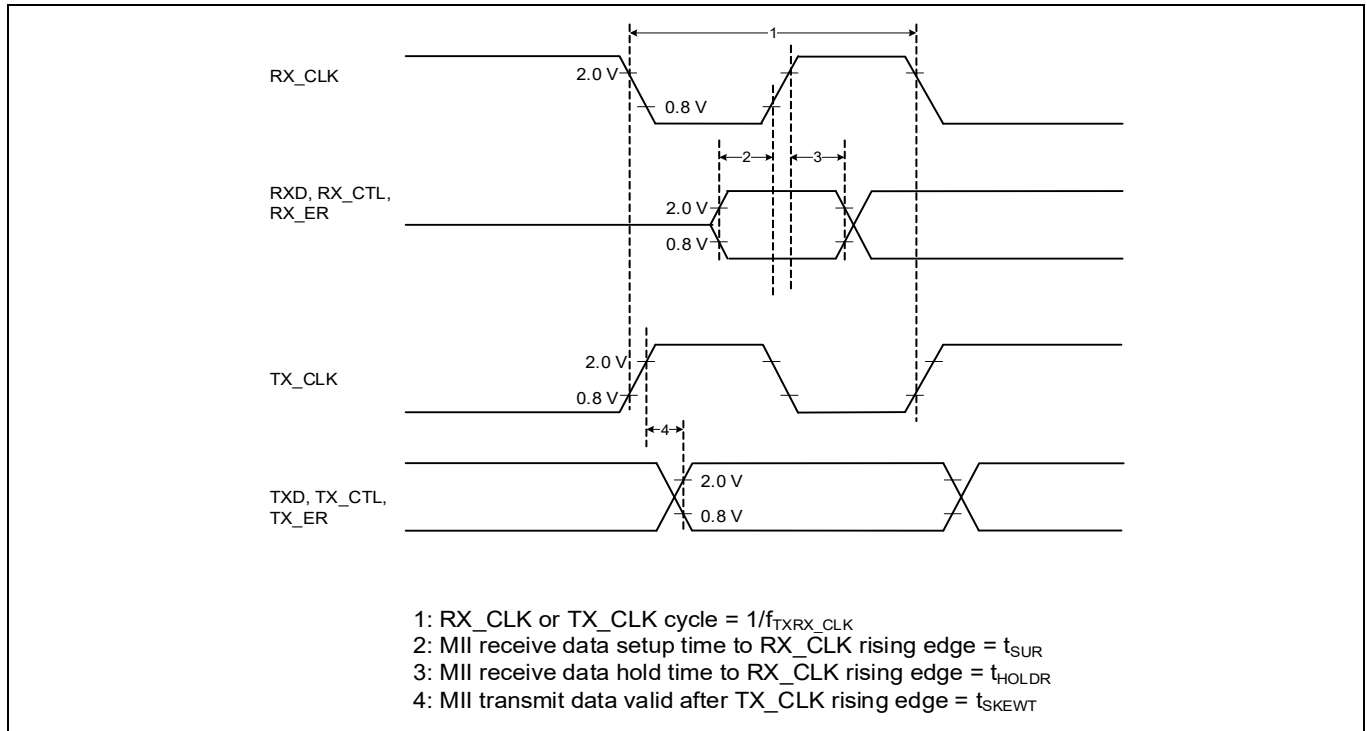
1

RX_CLK

2.0 V

0.8 V

2

3

RXD, RX_CTL, RX_ER

2.0 V

0.8 V

TX_CLK

2.0 V

0.8 V

4

TXD, TX_CTL, TX_ER

2.0 V

0.8 V

1: RX_CLK or TX_CLK cycle = 1/$f_{TXRX\_CLK}$
2: MII receive data setup time to RX_CLK rising edge = $t_{SUR}$
3: MII receive data hold time to RX_CLK rising edge = $t_{HOLDR}$
4: MII transmit data valid after TX_CLK rising edge = $t_{SKEWT}$